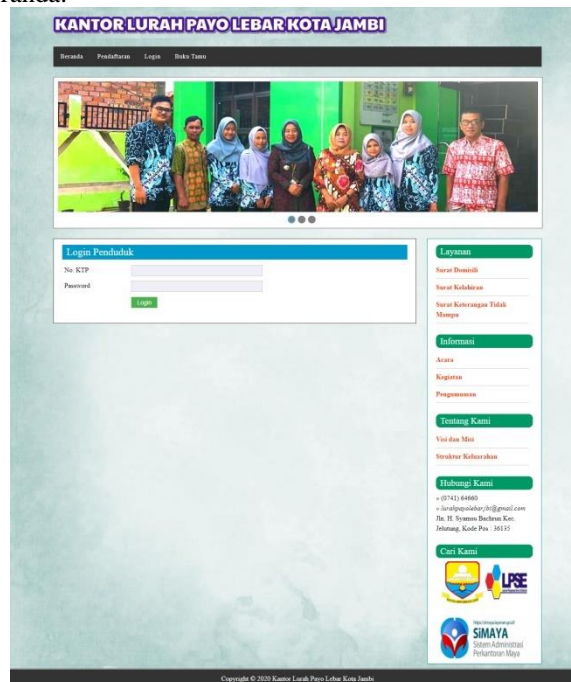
KANTOR LURAH PAYO LEBAR KOTA JAMBI

Beranda Pendaftaran Login Buku Tamu

Login Penduduk

No. KTP

Password

Login

Layanan

Surat Domisili

Surat Kelahiran

Surat Keterangan Tidak Mampu

Informasi

Acara

Kegiatan

Pengumuman

Tentang Kami

Visi dan Misi

Struktur Kelurahan

Hubungi Kami

» (0741) 64660

» lurahpayolebarjbi@gmail.com

Jln. H. Syamsu Bachrun Kec. Jelutung, Kode Pos : 36135

Cari Kami

LPSE

SIMAYA

Sistem Administrasi Perkantoran Maya

Copyright © 2020 Kantor Lurah Payo Lebar Kota Jambi